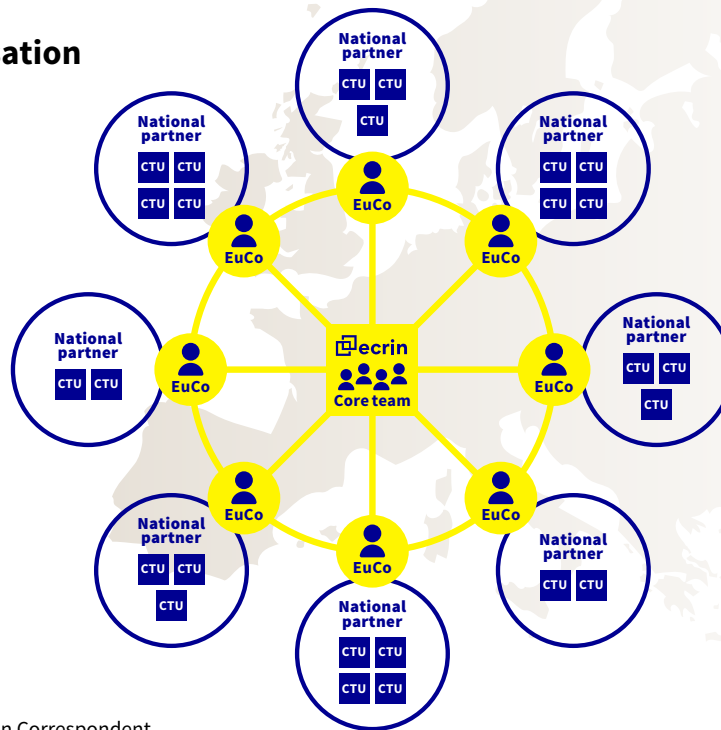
ation

National partner
CTU CTU
CTU

National partner
CTU CTU
CTU CTU

National partner
CTU CTU
CTU CTU

EuCo

EuCo

EuCo

National partner
CTU CTU

EuCo

ecrin
Core team

EuCo

National partner
CTU CTU
CTU

EuCo

EuCo

National partner
CTU CTU
CTU

EuCo

National partner
CTU CTU

National partner
CTU CTU
CTU CTU

n Correspondent